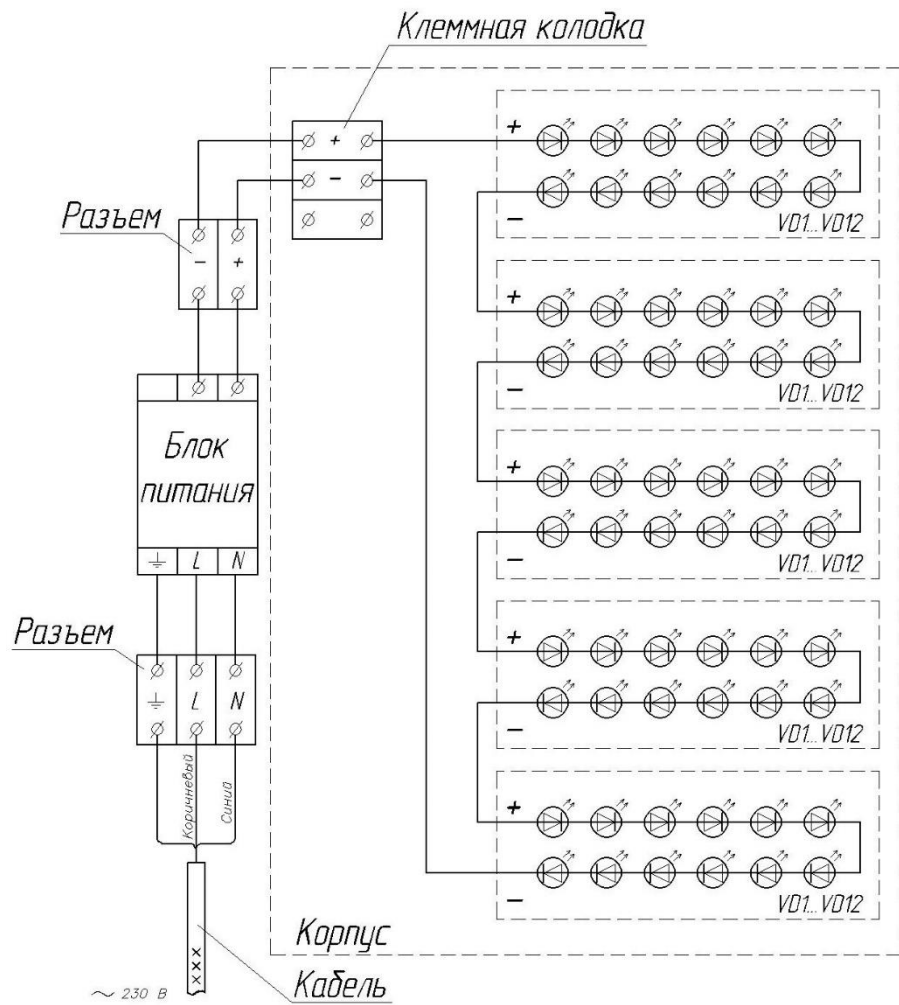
Клеммная колодка

Разъем

+

–

+

–

VD1...VD12

+

–

VD1...VD12

+

–

VD1...VD12

+

–

VD1...VD12

+

–

VD1...VD12

–

+

Блок питания

$\perp$ L N

Разъем

$\perp$ L N

Коричневый

Синий

Корпус

$\sim$ 230 В

Кабель